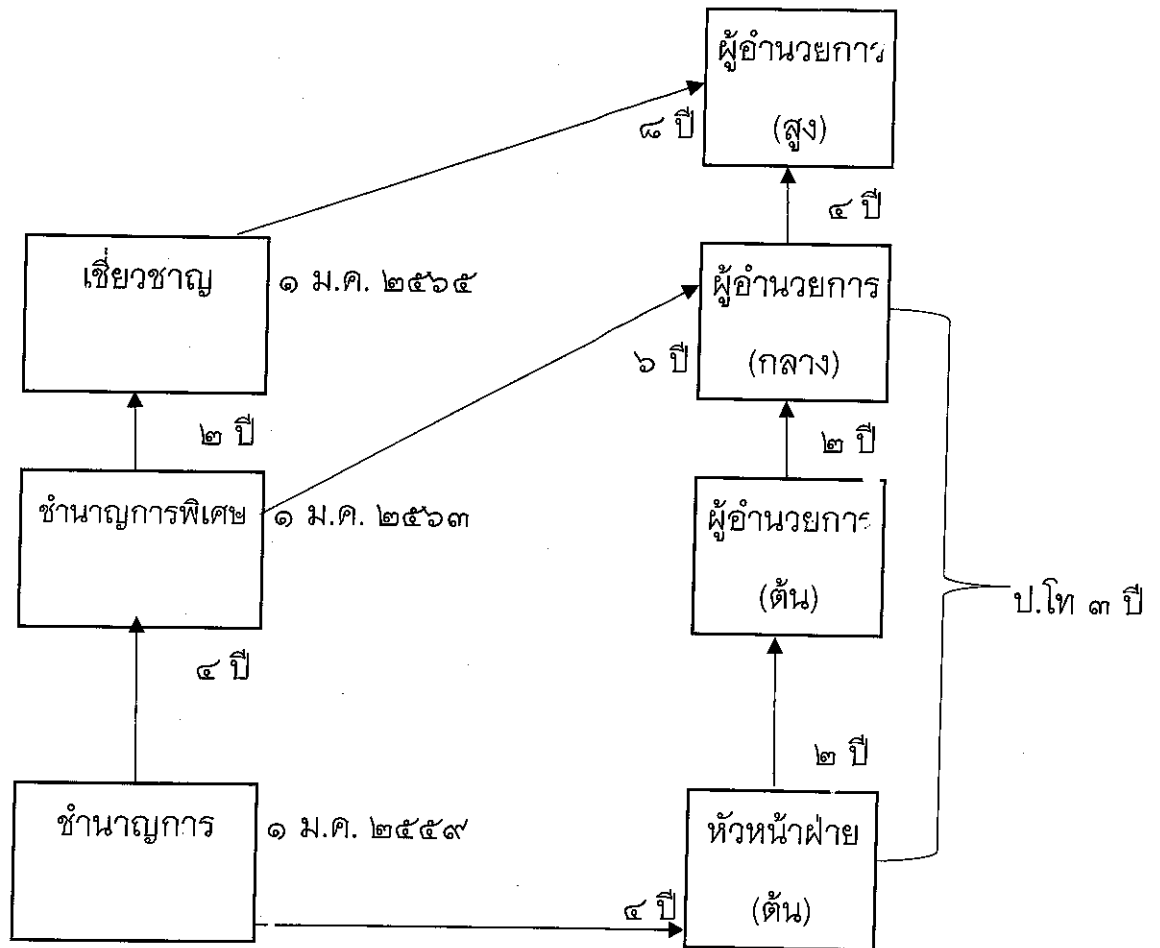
ผู้อำนวยการ
(สูง)

๘ ปี

๔ ปี

เชี่ยวชาญ

๑ ม.ค. ๒๕๖๕

ผู้อำนวยการ
(กลาง)

๖ ปี

๒ ปี

๒ ปี

ชำนาญการพิเศษ

๑ ม.ค. ๒๕๖๓

ผู้อำนวยการ
(ต้น)

ป.โท ๓ ปี

๔ ปี

๒ ปี

ชำนาญการ

๑ ม.ค. ๒๕๕๙

หัวหน้าฝ่าย
(ต้น)

๔ ปี